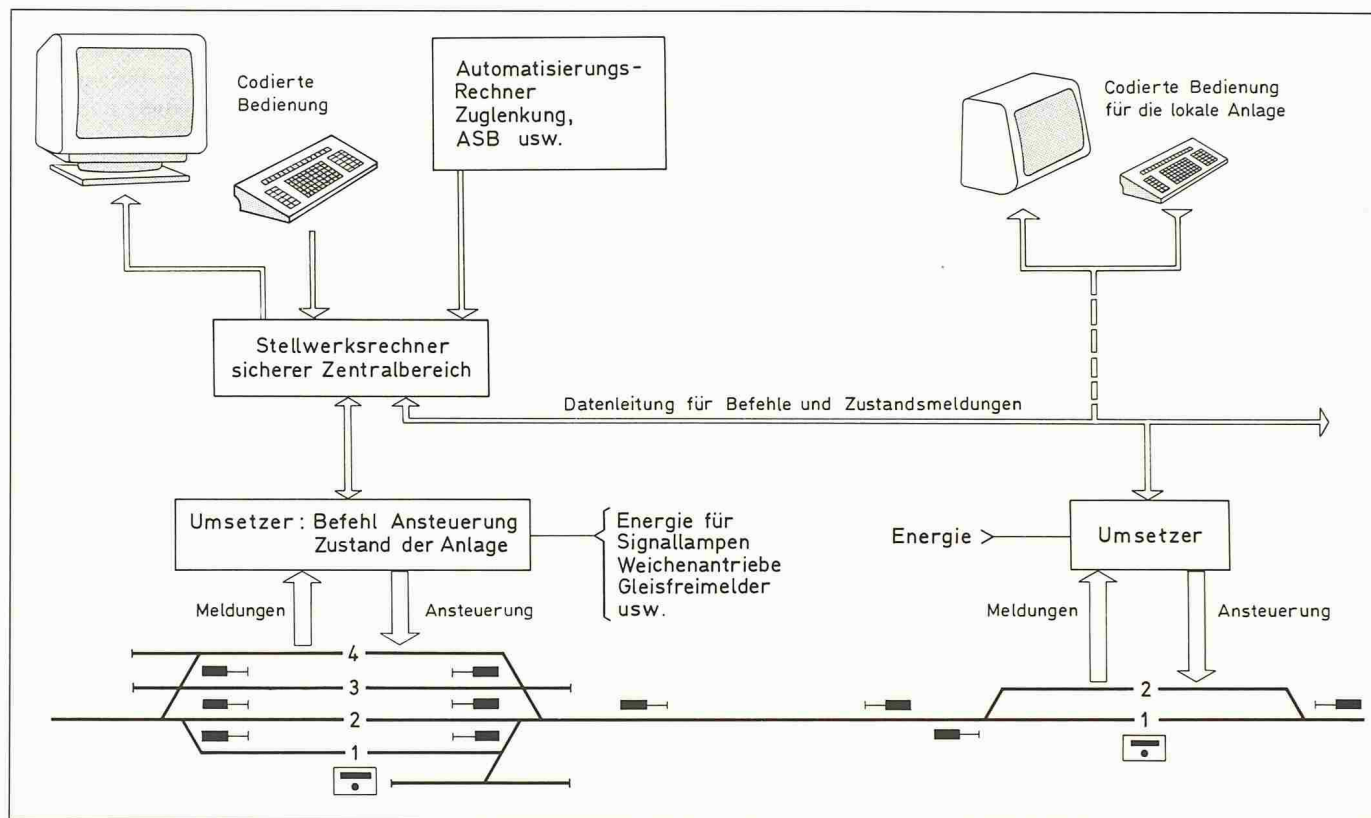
Codierte Bedienung

Automatisierungs-Rechner Zuglenkung, ASB usw.

Codierte Bedienung für die lokale Anlage

Stellwerksrechner sicherer Zentralbereich

Datenleitung für Befehle und Zustandsmeldungen

Umsetzer: Befehl Ansteuerung Zustand der Anlage

Energie für Signallampen Weichenantriebe Gleisfreimelder usw.

Energie

Umsetzer

Meldungen

Ansteuerung

Meldungen

Ansteuerung

4

3

2

1

2

1